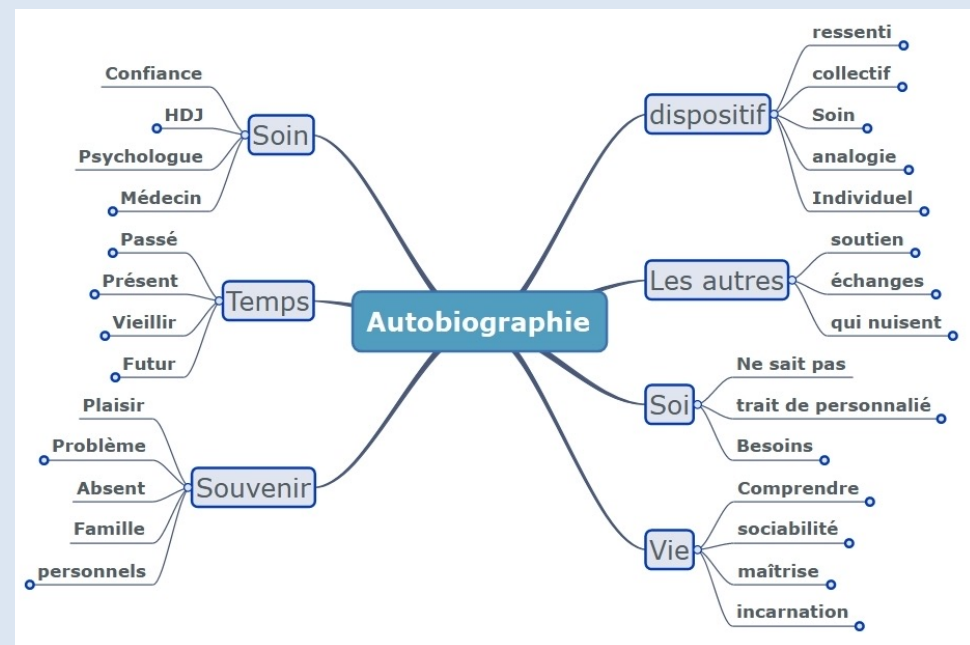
Autobiographie

Soin
Confiance
HDJ
Psychologue
Médecin

Temps
Passé
Présent
Vieillir
Futur

Souvenir
Plaisir
Problème
Absent
Famille
personnels

dispositif
ressenti
collectif
Soin
analogie
Individuel

Les autres
soutien
échanges
qui nuisent

Soi
Ne sait pas
trait de personnalié
Besoins

Vie
Comprendre
sociabilité
maîtrise
incarnation